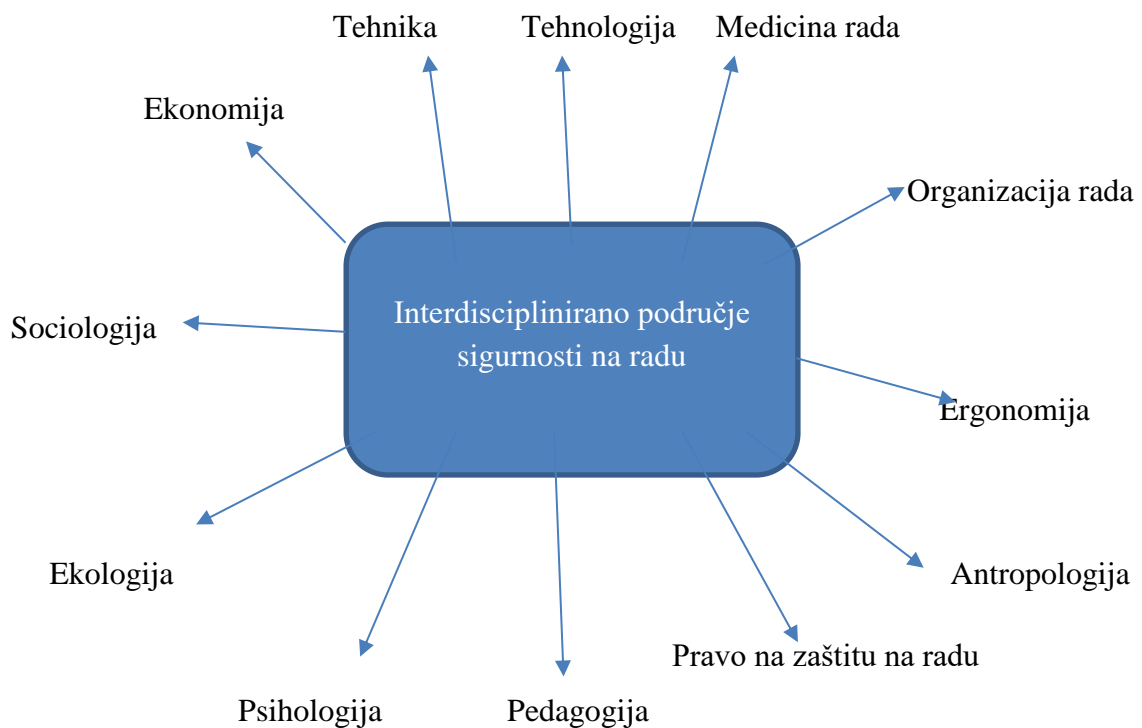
Tehnika

Tehnologija

Medicina rada

Ekonomija

Organizacija rada

Interdisciplinirano područje sigurnosti na radu

Sociologija

Ergonomija

Ekologija

Antropologija

Pravo na zaštitu na radu

Psihologija

Pedagogija